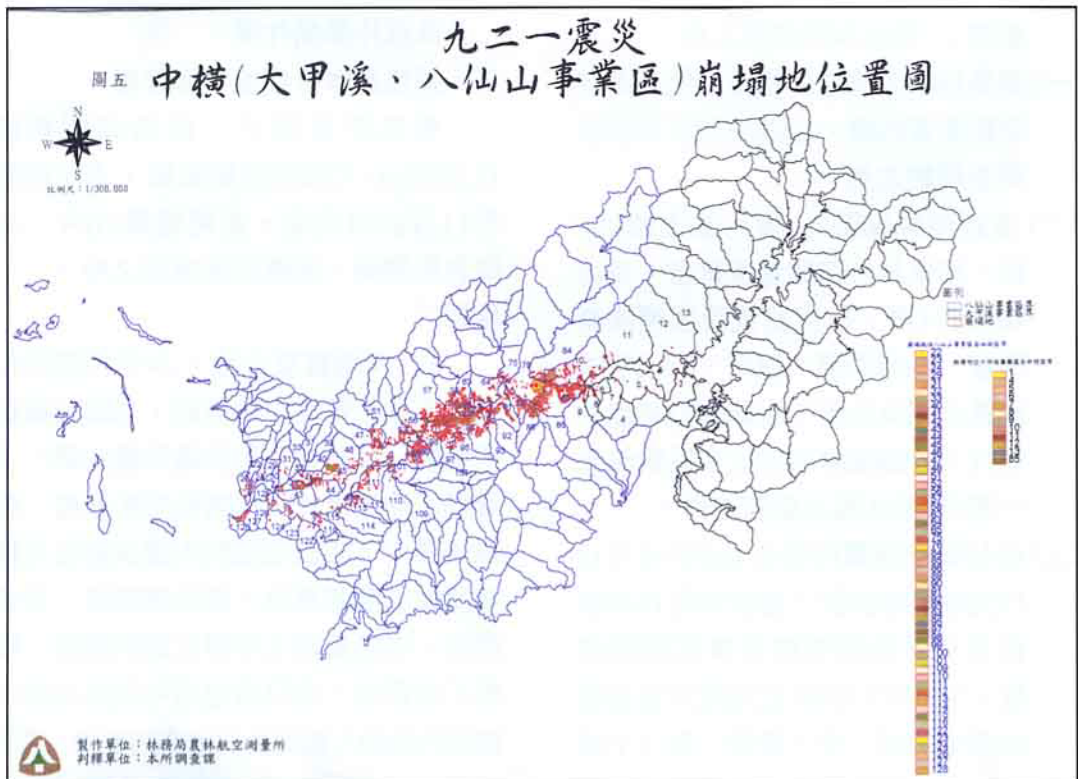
九二一震災

圖五 中橫(大甲溪、八仙山事業區)崩塌地位置圖

N
W E
S
比例尺：1/300,000

圖例
八仙山事業區界
大甲溪事業區界
崩塌地

11
12
13
5
4
9
57
47
110
114
109

製作單位：林務局農林航空測量所
判釋單位：本所調查課